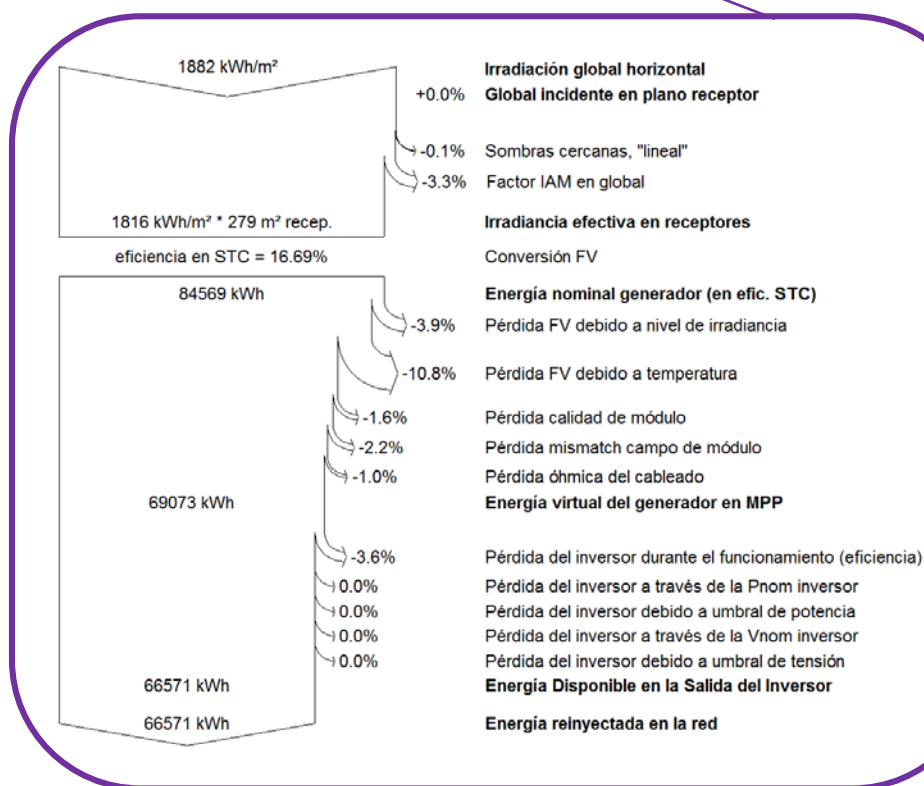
1882 kWh/m²

Irradiación global horizontal

+0.0% Global incidente en plano receptor

-0.1% Sombras cercanas, "lineal"

-3.3% Factor IAM en global

1816 kWh/m² * 279 m² recep.

Irradiancia efectiva en receptores

eficiencia en STC = 16.69%

Conversión FV

84569 kWh

Energía nominal generador (en efic. STC)

-3.9% Pérdida FV debido a nivel de irradiancia

-10.8% Pérdida FV debido a temperatura

-1.6% Pérdida calidad de módulo

-2.2% Pérdida mismatch campo de módulo

-1.0% Pérdida óhmica del cableado

69073 kWh

Energía virtual del generador en MPP

-3.6% Pérdida del inversor durante el funcionamiento (eficiencia)

0.0% Pérdida del inversor a través de la Pnom inversor

0.0% Pérdida del inversor debido a umbral de potencia

0.0% Pérdida del inversor a través de la Vnom inversor

0.0% Pérdida del inversor debido a umbral de tensión

66571 kWh

Energía Disponible en la Salida del Inversor

66571 kWh

Energía reinyectada en la red